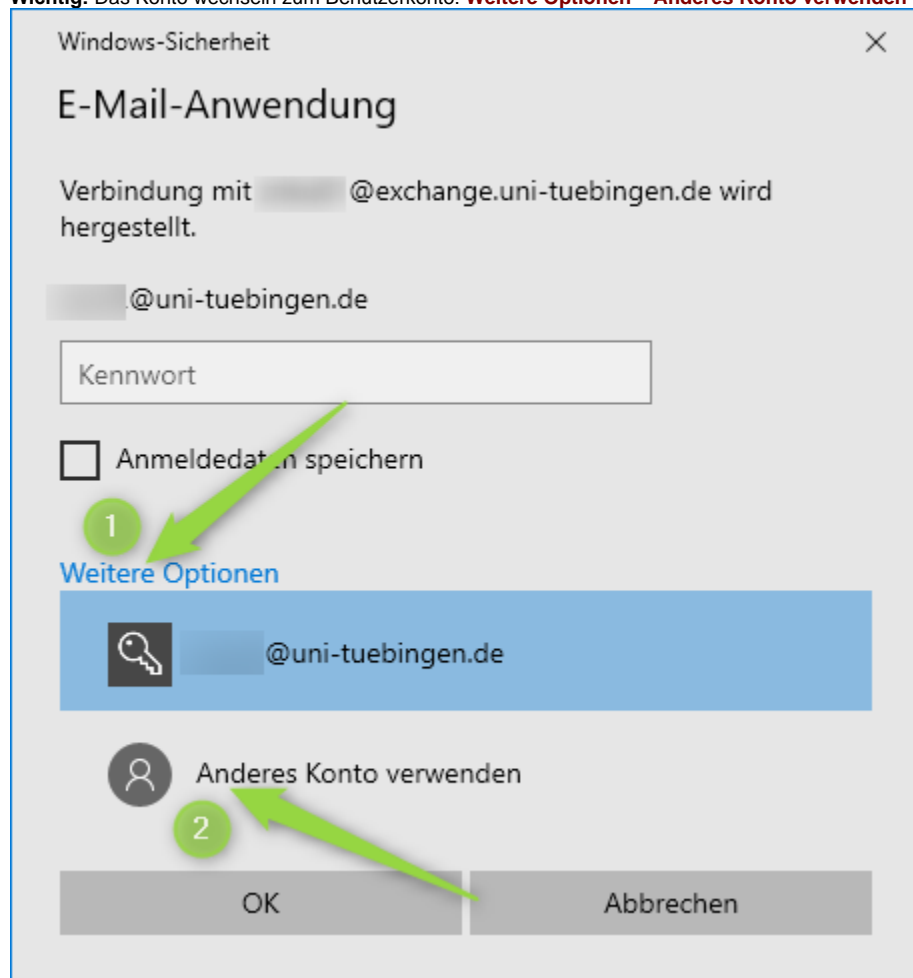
Wichtig: Das Konto wechseln zum Benutzerkonto: Weitere Optionen → Anderes Konto verwenden

Windows-Sicherheit

E-Mail-Anwendung

Verbindung mit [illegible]@exchange.uni-tuebingen.de wird hergestellt.

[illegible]@uni-tuebingen.de

Kennwort

Anmeldedaten speichern

1

Weitere Optionen

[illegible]@uni-tuebingen.de

Anderes Konto verwenden

2

OK

Abbrechen